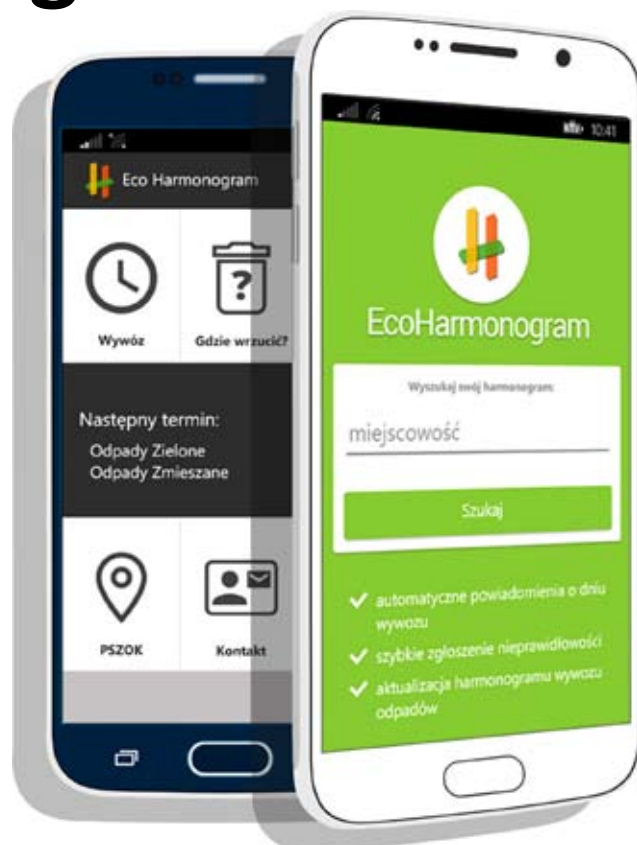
Eco Harmonogram

Wywóz

Gdzie wrzucić?

Następny termin:
Odpady Zielone
Odpady Zmieszane

PSZOK

Kontakt

10:41

EcoHarmonogram

Wyszukaj swój harmonogram

miejscowość

Szukaj

automatyczne powiadomienia o dniu wywozu

szybkie zgłoszenie nieprawidłowości

aktualizacja harmonogramu wywozu odpadów